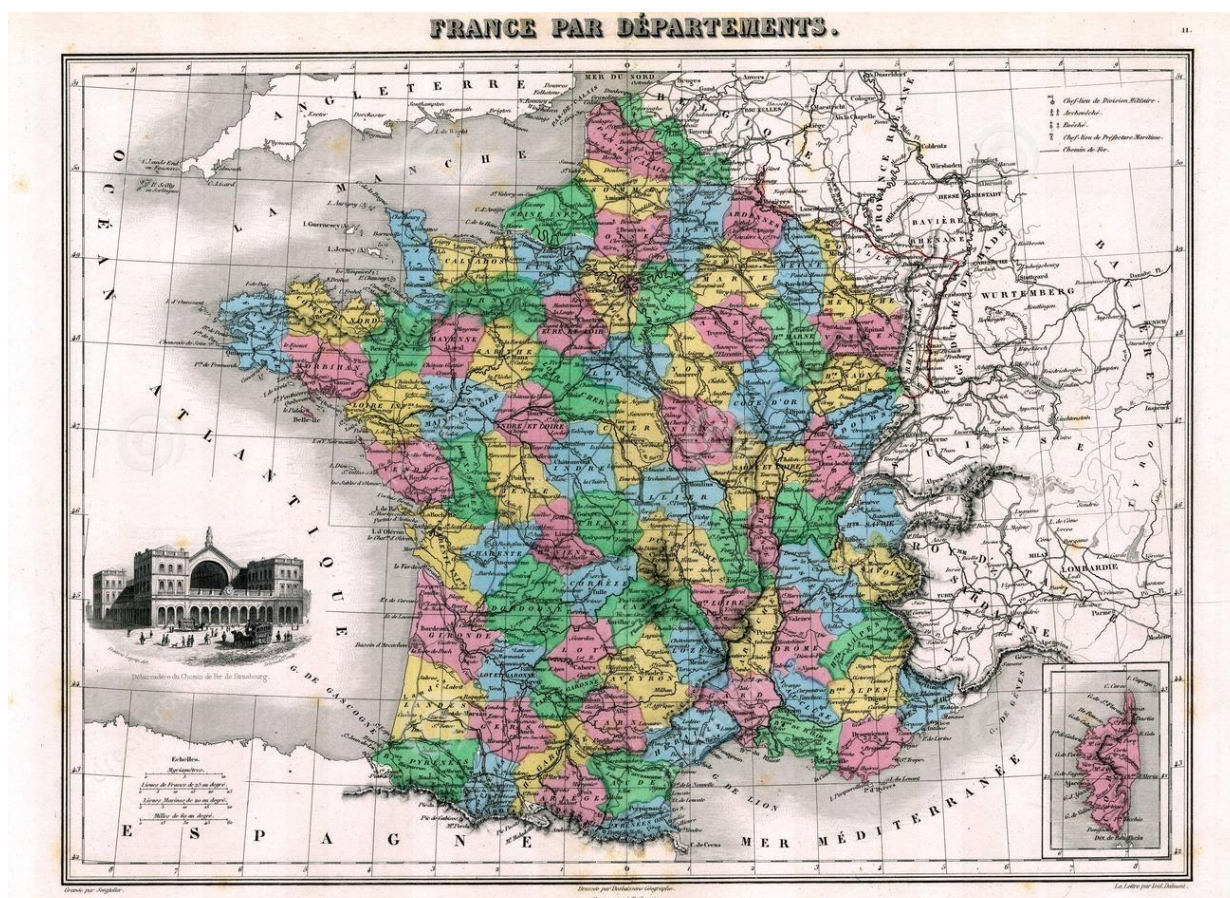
FRANCE PAR DÉPARTEMENTS.

11.

ANGLETERRE

MER DU NORD

LA MANCHE

BELGIQUE

OCÉAN ATLANTIQUE

Chef-lieu de Division Militaire.
Archevêché.
Évêché.
Chef-lieu de Préfecture Maritime.
Chemin de Fer.

PRUSSE RHÉNANE

BAVIÈRE

HESSE DARMSTADT

BADE

WURTEMBERG

BAVIÈRE

SUISSE

ROYAUME DE SARDAIGNE

LOMBARDIE

CALVADOS

MAYENNE

SARTHE

MORBIHAN

LOIRE INFÉRIEURE

INDRE ET LOIRE

INDRE

CHER

CÔTE D'OR

ARDENNES

MARNE

CHARENTE

DORDOGNE

GIRONDE

LOT ET GARONNE

AVEYRON

LOZÈRE

DRÔME

ALPES

PYRÉNÉES

G. DE GASCOGNE

G. DE LION

G. DE GÊNES

MER MÉDITERRANÉE

ESPAGNE

Débarcadère du Chemin de Fer de Strasbourg.

Echelles.
Myriamètres.
Lieues de France de 25 au degré.
Lieues Marines de 20 au degré.
Milles de 60 au degré.

Gravé par Smyttere.

Dressée par Dufour Géographe.

La Lettre par Ed. Dubuis.